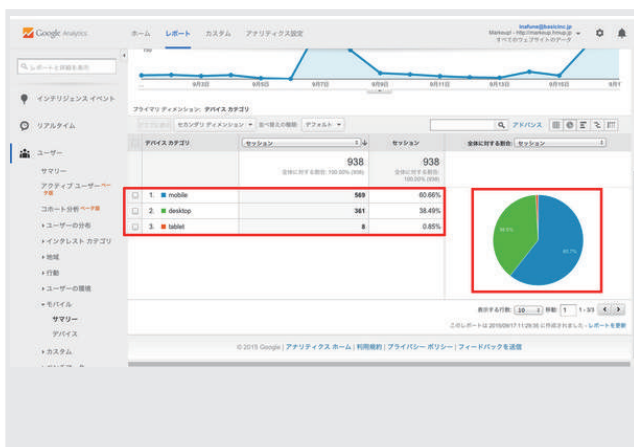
Google Analytics ホーム レポート カスタム アナリティクス設定

Markeup! - http://markeup.hmup.jp すべてのウェブサイトのデータ

レポートと詳細を表示

インテリジェンス イベント

リアルタイム

ユーザー

サマリー

アクティブ ユーザー ベータ版

コホート分析 ベータ版

ユーザーの分布

インタレスト カテゴリ

地域

行動

ユーザーの環境

モバイル

サマリー

デバイス

カスタム

9月3日 9月5日 9月7日 9月9日 9月11日 9月13日 9月15日

プライマリ ディメンション: デバイス カテゴリ

セカンダリ ディメンション 並べ替えの種類: デフォルト

アドバンス

| | デバイス カテゴリ | セッション | セッション | 全体に対する割合: セッション |
|---|---|---|---|---|
| | | 938 全体に対する割合: 100.00% (938) | 938 全体に対する割合: 100.00% (938) | |
| 1. | mobile | 569 | 60.66% | |
| 2. | desktop | 361 | 38.49% | |
| 3. | tablet | 8 | 0.85% | |

38.5%

60.7%

表示する行数: 10 移動: 1 1-3/3

このレポートは 2015/09/17 11:29:35 に作成されました - レポートを更新

© 2015 Google | アナリティクス ホーム | 利用規約 | プライバシー ポリシー | フィードバックを送信